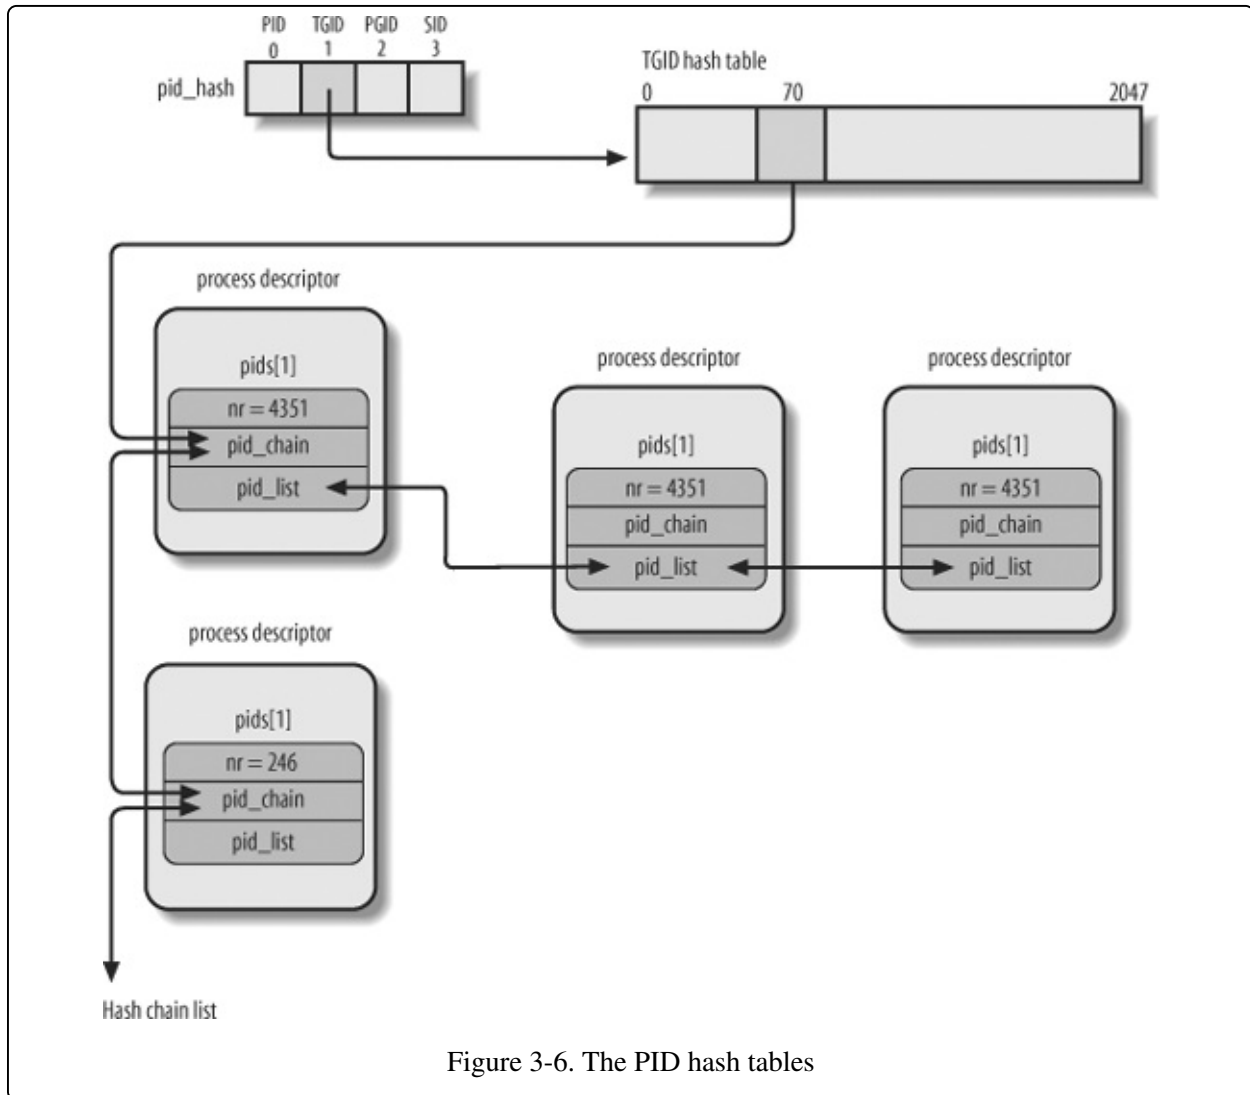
PID 0
TGID 1
PGID 2
SID 3
pid_hash

TGID hash table
0
70
2047

process descriptor
pids[1]
nr = 4351
pid_chain
pid_list

process descriptor
pids[1]
nr = 4351
pid_chain
pid_list

process descriptor
pids[1]
nr = 4351
pid_chain
pid_list

process descriptor
pids[1]
nr = 246
pid_chain
pid_list

Hash chain list

Figure 3-6. The PID hash tables